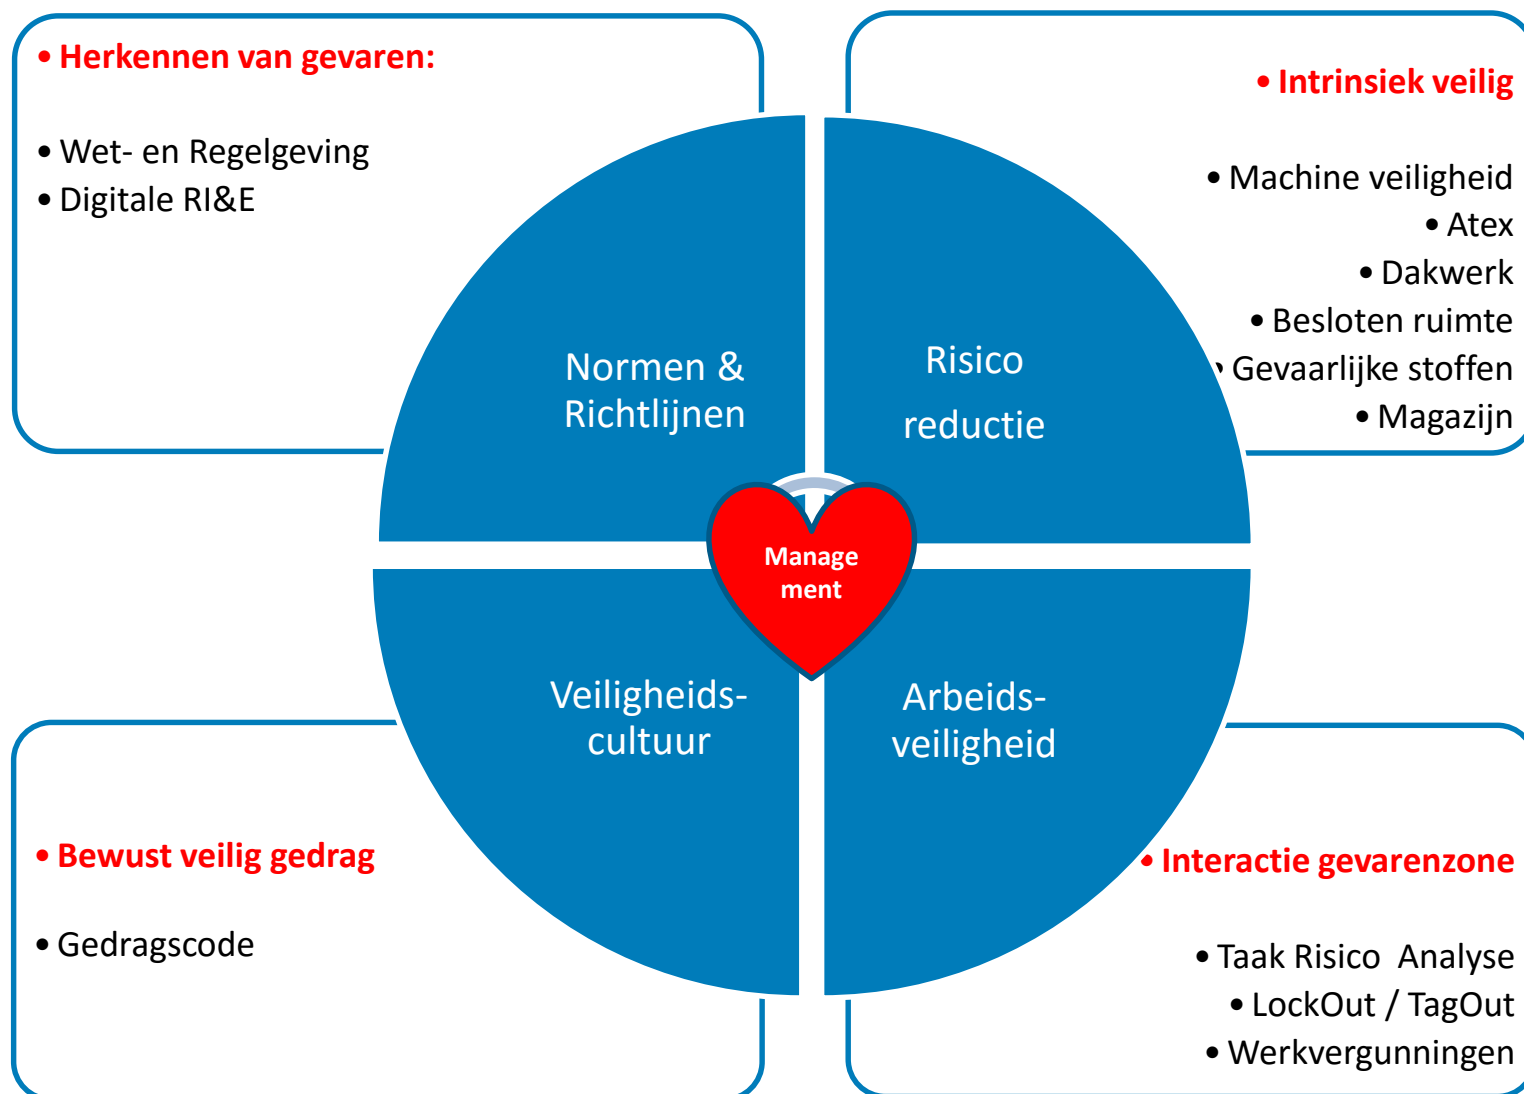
• Herkennen van gevaren:

• Wet- en Regelgeving
• Digitale RI&E

• Intrinsiek veilig

• Machine veiligheid
• Atex
• Dakwerk
• Besloten ruimte
• Gevaarlijke stoffen
• Magazijn

Normen & Richtlijnen

Risico reductie

Manage ment

Veiligheids-cultuur

Arbeids-veiligheid

• Bewust veilig gedrag

• Gedragscode

• Interactie gevarenzone

• Taak Risico Analyse
• LockOut / TagOut
• Werkvergunningen